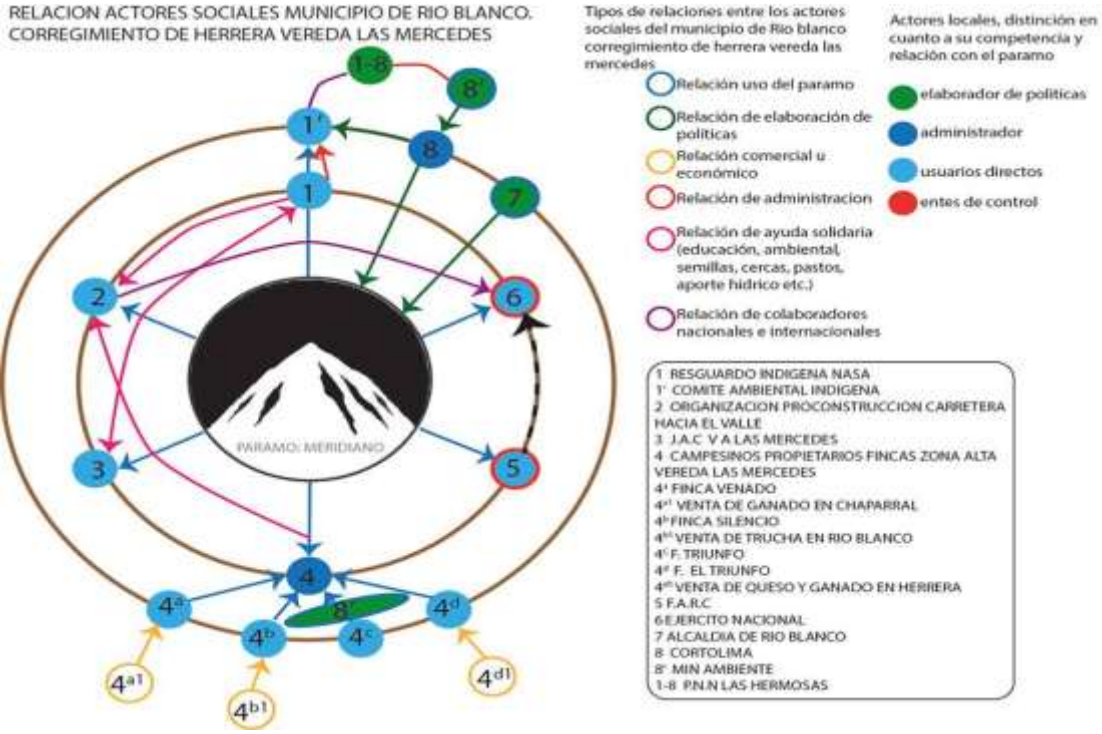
RELACION ACTORES SOCIALES MUNICIPIO DE RIO BLANCO. CORREGIMIENTO DE HERRERA VEREDA LAS MERCEDES

Tipos de relaciones entre los actores sociales del municipio de Rio blanco corregimiento de herrera vereda las mercedes

Relación uso del paramo
Relación de elaboración de políticas
Relación comercial u económico
Relación de administracion
Relación de ayuda solidaria (educación, ambiental, semillas, cercas, pastos, aporte hidrico etc.)
Relación de colaboradores nacionales e internacionales

Actores locales, distinción en cuanto a su competencia y relación con el paramo

elaborador de politicas
administrador
usuarios directos
entes de control

1-8
8'
1'
8
1
7
2
6
PARAMO: MERIDIANO
3
5
4
$4^a$
8'
$4^d$
$4^b$
$4^c$
$4^{a1}$
$4^{b1}$
$4^{d1}$

1 RESGUARDO INDIGENA NASA
1' COMITE AMBIENTAL INDIGENA
2 ORGANIZACION PROCONSTRUCCION CARRETERA HACIA EL VALLE
3 J.A.C V A LAS MERCEDES
4 CAMPESINOS PROPIETARIOS FINCAS ZONA ALTA VEREDA LAS MERCEDES
$4^a$ FINCA VENADO
$4^{a1}$ VENTA DE GANADO EN CHAPARRAL
$4^b$ FINCA SILENCIO
$4^{b1}$ VENTA DE TRUCHA EN RIO BLANCO
$4^c$ F. TRIUNFO
$4^d$ F. EL TRIUNFO
$4^{d1}$ VENTA DE QUESO Y GANADO EN HERRERA
5 F.A.R.C
6 EJERCITO NACIONAL
7 ALCALDIA DE RIO BLANCO
8 CORTOLIMA
8' MIN AMBIENTE
1-8 P.N.N LAS HERMOSAS